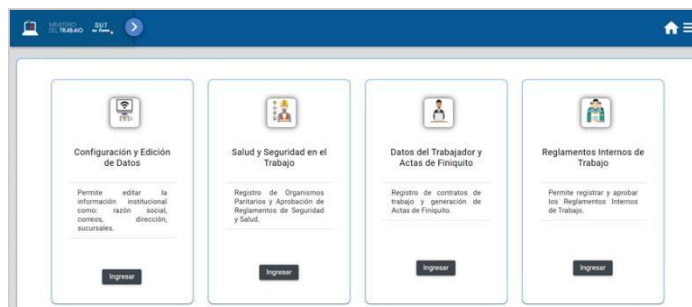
MINISTERIO DEL TRABAJO SUT

Configuración y Edición de Datos

Permite editar la información institucional como: razón social, correos, dirección, sucursales.

Ingresar

Salud y Seguridad en el Trabajo

Registro de Organismos Paritarios y Aprobación de Reglamentos de Seguridad y Salud.

Ingresar

Datos del Trabajador y Actas de Finiquito

Registro de contratos de trabajo y generación de Actas de Finiquito.

Ingresar

Reglamentos Internos de Trabajo

Permite registrar y aprobar los Reglamentos Internos de Trabajo.

Ingresar